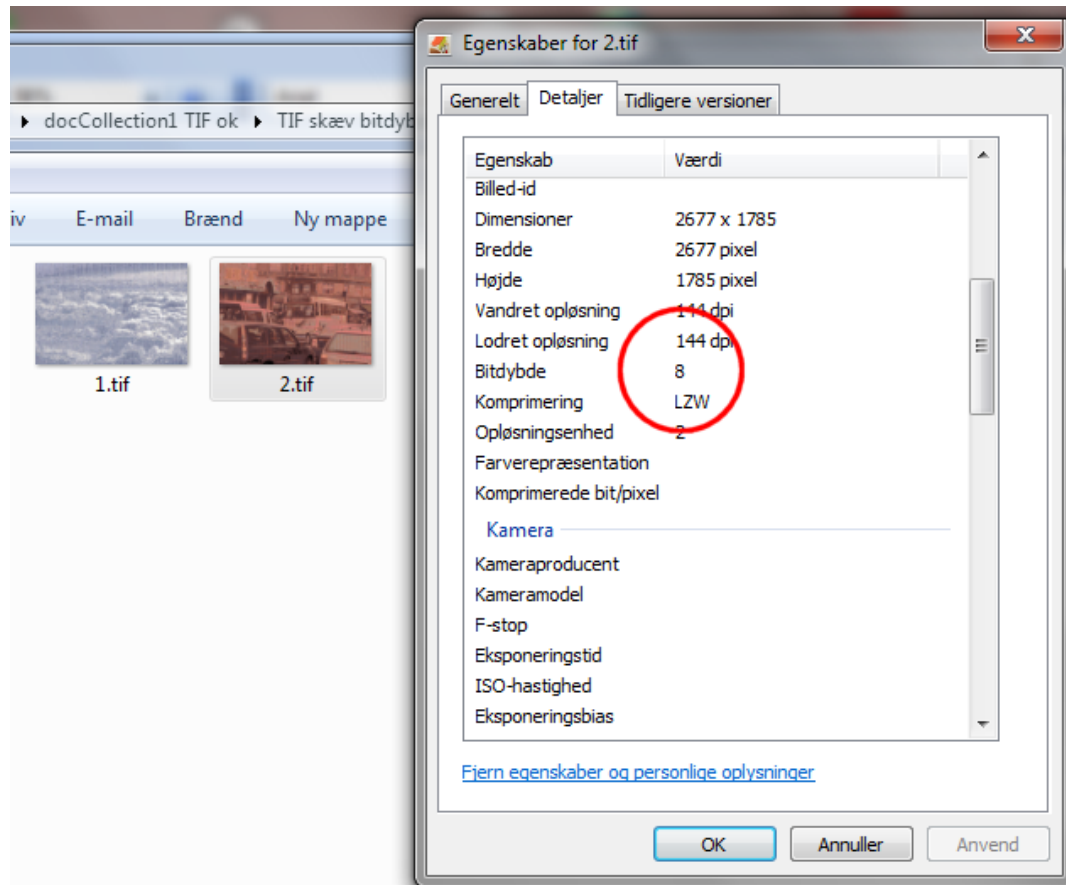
▸ docCollection1 TIF ok ▸ TIF skæv bitdyb

iv E-mail Brænd Ny mappe

1.tif

2.tif

Egenskaber for 2.tif

X

Generelt Detaljer Tidligere versioner

| Egenskab | Værdi |
|---|---|
| Billed-id | |
| Dimensioner | 2677 x 1785 |
| Bredde | 2677 pixel |
| Højde | 1785 pixel |
| Vandret opløsning | 144 dpi |
| Lodret opløsning | 144 dpi |
| Bitdybde | 8 |
| Komprimering | LZW |
| Opløsningsenhed | 2 |
| Farverepræsentation | |
| Komprimerede bit/pixel | |

Kamera

| | |
|---|---|
| Kameraproducent | |
| Kameramodel | |
| F-stop | |
| Eksponeringstid | |
| ISO-hastighed | |
| Eksponeringsbias | |

Fjern egenskaber og personlige oplysninger

OK Annuller Anvend